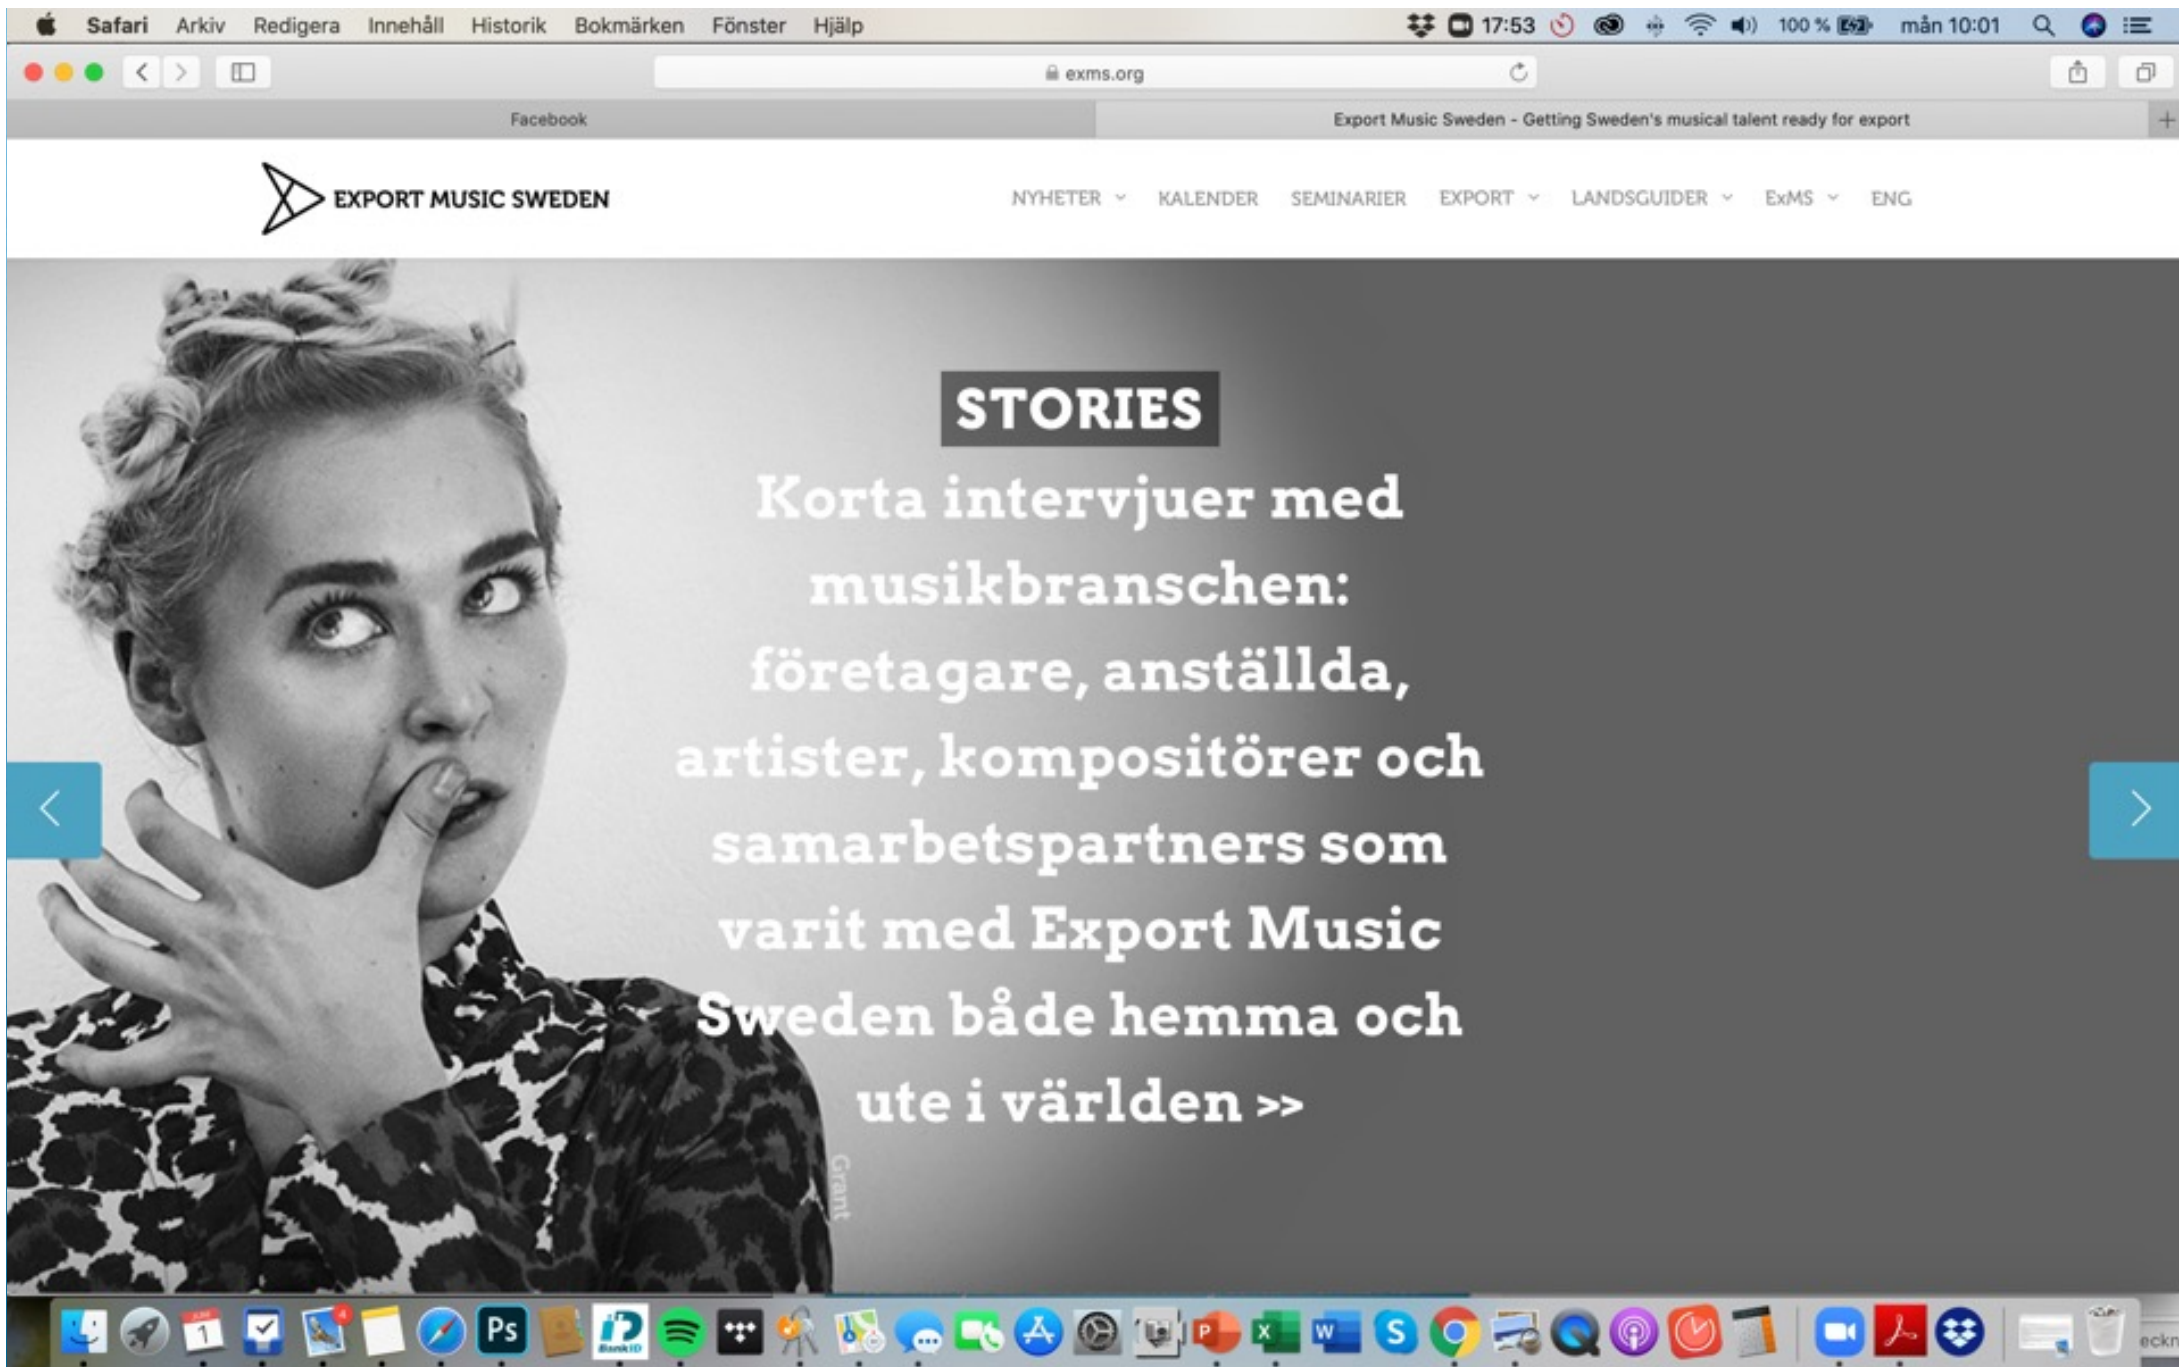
Safari Arkiv Redigera Innehåll Historik Bokmärken Fönster Hjälp

17:53 100 % mån 10:01

exms.org

Facebook

Export Music Sweden - Getting Sweden's musical talent ready for export

EXPORT MUSIC SWEDEN

NYHETER KALENDER SEMINARIER EXPORT LANDSGUIDER ExMS ENG

STORIES

Korta intervjuer med musikbranschen: företagare, anställda, artister, kompositörer och samarbetspartners som varit med Export Music Sweden både hemma och ute i världen >>

Grant

Ps

1